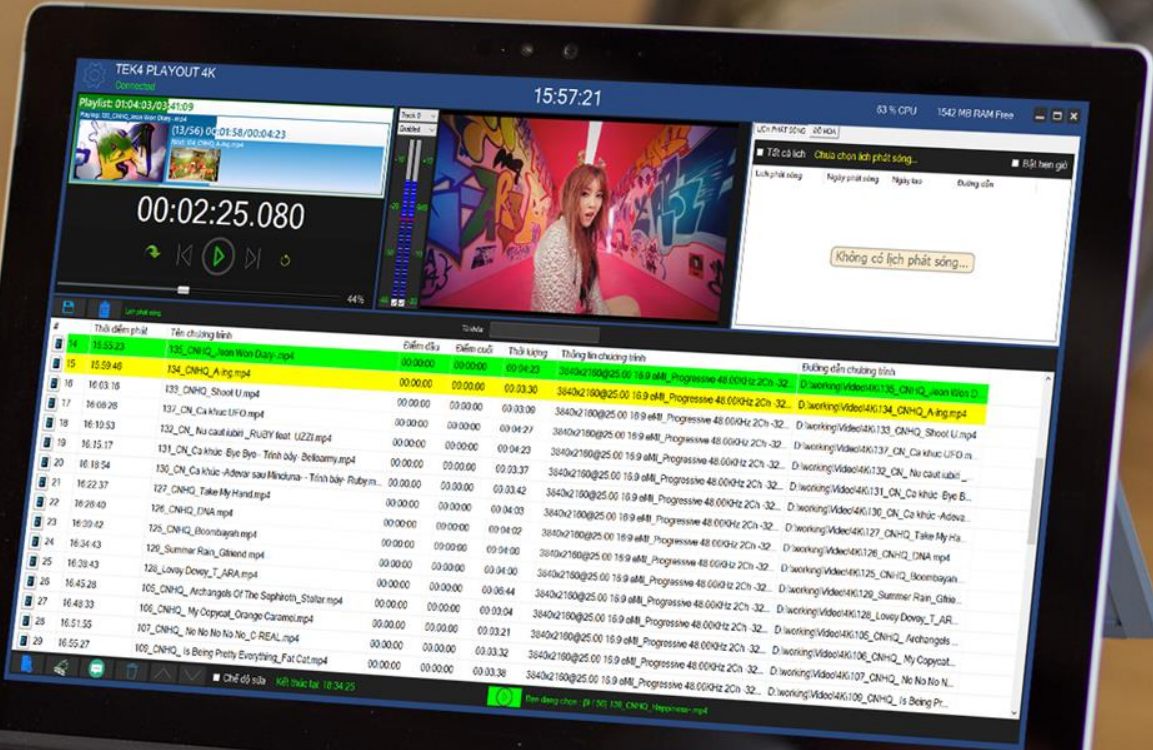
TEK4 PLAYOUT 4K
Connected

15:57:21

63 % CPU 1542 MB RAM Free

Playlist: 01:04:03/03:41:09
Playing: 135_CNHQ_Jeon Won Diary.mp4
(13/56) 00:01:58/00:04:23
Next: 134_CNHQ_A ing.mp4

00:02:25.080

44%

Track 0
Disabled

LỊCH PHÁT SÓNG | ĐỒ HỌA
Tắt cả lịch Chưa chọn lịch phát sóng...
Bật hẹn giờ
Lịch phát sóng | Ngày phát sóng | Ngày tạo | Đường dẫn

Không có lịch phát sóng...

Lịch phát sóng

Tìm kiếm

| # | Thời điểm phát | Tên chương trình | Điểm đầu | Điểm cuối | Thời lượng | Thông tin chương trình | Đường dẫn chương trình |
|---|---|---|---|---|---|---|---|
| 14 | 15:55:23 | 135_CNHQ_Jeon Won Diary.mp4 | 00:00:00 | 00:00:00 | 00:04:23 | | D:\working\Video\4K\135_CNHQ_Jeon Won D... |
| 15 | 15:59:46 | 134_CNHQ_A ing.mp4 | 00:00:00 | 00:00:00 | 00:03:30 | 3840x2160@25.00 16:9 eMI_Progressive 48.00KHz 2Ch -32... | D:\working\Video\4K\134_CNHQ_A ing.mp4 |
| 16 | 16:03:16 | 133_CNHQ_Shoot U.mp4 | 00:00:00 | 00:00:00 | 00:03:09 | 3840x2160@25.00 16:9 eMI_Progressive 48.00KHz 2Ch -32... | D:\working\Video\4K\133_CNHQ_Shoot U.mp4 |
| 17 | 16:06:28 | 137_CN_Ca khuc UFO.mp4 | 00:00:00 | 00:00:00 | 00:04:27 | 3840x2160@25.00 16:9 eMI_Progressive 48.00KHz 2Ch -32... | D:\working\Video\4K\137_CN_Ca khuc UFO.m... |
| 18 | 16:10:53 | 132_CN_ Nu cuoi iubiri _RUBY feat. UZZI.mp4 | 00:00:00 | 00:00:00 | 00:04:23 | 3840x2160@25.00 16:9 eMI_Progressive 48.00KHz 2Ch -32... | D:\working\Video\4K\132_CN_ Nu cuoi iubiri... |
| 19 | 16:15:17 | 131_CN_Ca khúc Bye Bye - Trình bày: Bellaamy.mp4 | 00:00:00 | 00:00:00 | 00:03:37 | 3840x2160@25.00 16:9 eMI_Progressive 48.00KHz 2Ch -32... | D:\working\Video\4K\131_CN_Ca khúc Bye B... |
| 20 | 16:18:54 | 130_CN_Ca khúc -Adevar sau Minciuna- - Trình bày: Ruby.m... | 00:00:00 | 00:00:00 | 00:03:42 | 3840x2160@25.00 16:9 eMI_Progressive 48.00KHz 2Ch -32... | D:\working\Video\4K\130_CN_Ca khúc -Adeva... |
| 21 | 16:22:37 | 127_CNHQ_Take My Hand.mp4 | 00:00:00 | 00:00:00 | 00:04:03 | 3840x2160@25.00 16:9 eMI_Progressive 48.00KHz 2Ch -32... | D:\working\Video\4K\127_CNHQ_Take My Ha... |
| 22 | 16:26:40 | 126_CNHQ_DNA.mp4 | 00:00:00 | 00:00:00 | 00:04:02 | 3840x2160@25.00 16:9 eMI_Progressive 48.00KHz 2Ch -32... | D:\working\Video\4K\126_CNHQ_DNA.mp4 |
| 23 | 16:30:42 | 125_CNHQ_Boombayah.mp4 | 00:00:00 | 00:00:00 | 00:04:00 | 3840x2160@25.00 16:9 eMI_Progressive 48.00KHz 2Ch -32... | D:\working\Video\4K\125_CNHQ_Boombayah... |
| 24 | 16:34:43 | 129_Summer Rain_Gfriend.mp4 | 00:00:00 | 00:00:00 | 00:04:00 | 3840x2160@25.00 16:9 eMI_Progressive 48.00KHz 2Ch -32... | D:\working\Video\4K\129_Summer Rain_Gfrie... |
| 25 | 16:38:43 | 128_Lovey Dovey_T_ARA.mp4 | 00:00:00 | 00:00:00 | 00:04:44 | 3840x2160@25.00 16:9 eMI_Progressive 48.00KHz 2Ch -32... | D:\working\Video\4K\128_Lovey Dovey_T_AR... |
| 26 | 16:45:28 | 105_CNHQ_ Archangels Of The Saphiroth_Stellar.mp4 | 00:00:00 | 00:00:00 | 00:03:04 | 3840x2160@25.00 16:9 eMI_Progressive 48.00KHz 2Ch -32... | D:\working\Video\4K\105_CNHQ_ Archangels... |
| 27 | 16:48:33 | 106_CNHQ_ My Copycat_Orange Caramel.mp4 | 00:00:00 | 00:00:00 | 00:03:21 | 3840x2160@25.00 16:9 eMI_Progressive 48.00KHz 2Ch -32... | D:\working\Video\4K\106_CNHQ_ My Copycat... |
| 28 | 16:51:55 | 107_CNHQ_ No No No No_C-REAL.mp4 | 00:00:00 | 00:00:00 | 00:03:32 | 3840x2160@25.00 16:9 eMI_Progressive 48.00KHz 2Ch -32... | D:\working\Video\4K\107_CNHQ_ No No No N... |
| 29 | 16:55:27 | 109_CNHQ_ Is Being Pretty Everything_Fat Cat.mp4 | 00:00:00 | 00:00:00 | 00:03:38 | 3840x2160@25.00 16:9 eMI_Progressive 48.00KHz 2Ch -32... | D:\working\Video\4K\109_CNHQ_ Is Being Pr... |

Chế độ sửa Kết thúc lúc 18:34:25
Bạn đang chọn : [9 / 56] 138_CNHQ_Happiness.mp4